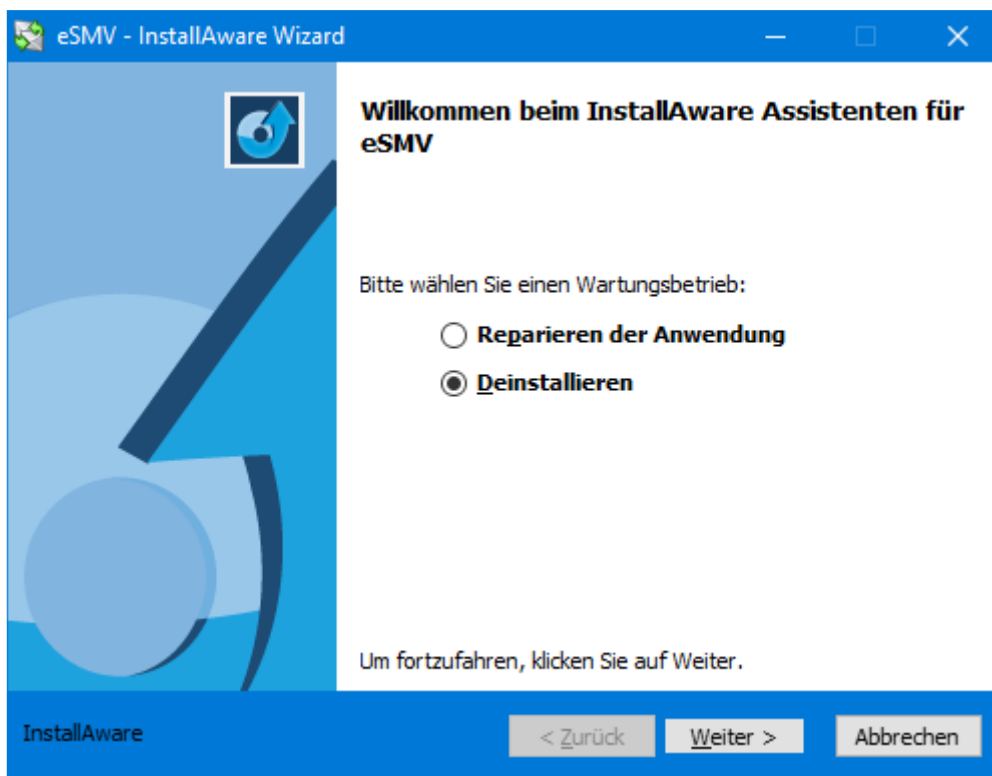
eSMV - InstallAware Wizard

Willkommen beim InstallAware Assistenten für eSMV

Bitte wählen Sie einen Wartungsbetrieb:

Reparieren der Anwendung

Deinstallieren

Um fortzufahren, klicken Sie auf Weiter.

InstallAware

< Zurück

Weiter >

Abbrechen